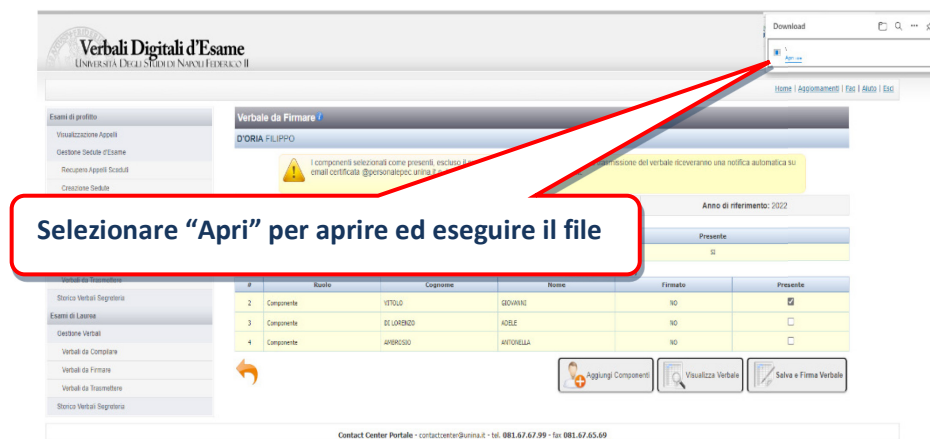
Verbali Digitali d'Esame
Università Degli Studi di Napoli Federico II

Download
Apri

Home | Aggiornamenti | Faq | Aiuto | Esci

Esami di profitto
Visualizzazione Appelli
Gestione Sedute d'Esame
Recupera Appelli Scaduti
Creazione Sedute

Verbale da Firmare
D'ORIA FILIPPO

I componenti selezionati come presenti, escluso il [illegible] ammissione del verbale riceveranno una notifica automatica su email certificata @personalepec.unina.it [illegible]

Anno di riferimento: 2022

Selezionare "Apri" per aprire ed eseguire il file

Presente
SI

Verbali da Trasmettere
Storico Verbali Segreteria
Esami di Laurea
Gestione Verbali
Verbali da Compilare
Verbali da Firmare
Verbali da Trasmettere
Storico Verbali Segreteria

| # | Ruolo | Cognome | Nome | Firmato | Presente |
|---|---|---|---|---|---|
| 2 | Componente | VITOLO | GIOVANNI | NO | ☑ |
| 3 | Componente | DE LORENZO | ADELE | NO | ☐ |
| 4 | Componente | AMBROSIO | ANTONELLA | NO | ☐ |

Aggiungi Componenti
Visualizza Verbale
Salva e Firma Verbale

Contact Center Portale - contactcenter@unina.it - tel. 081.67.67.99 - fax 081.67.65.69